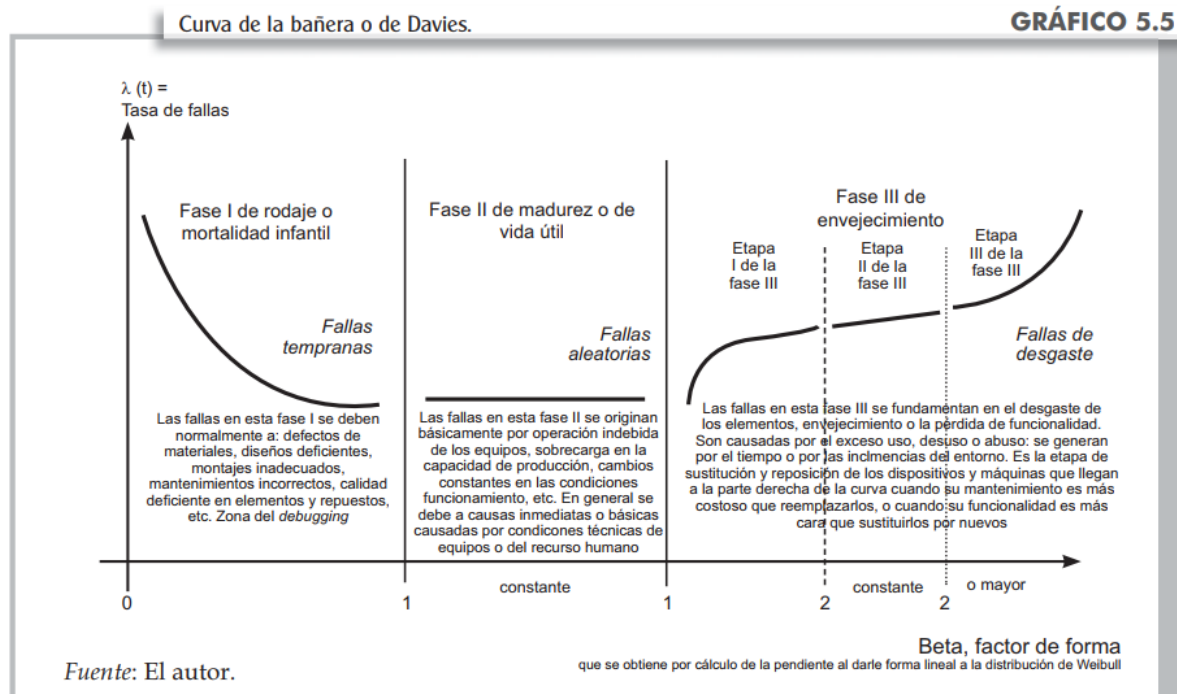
Curva de la bañera o de Davies.

GRÁFICO 5.5

λ (t) =
Tasa de fallas

Fase I de rodaje o mortalidad infantil

Fallas tempranas

Las fallas en esta fase I se deben normalmente a: defectos de materiales, diseños deficientes, montajes inadecuados, mantenimientos incorrectos, calidad deficiente en elementos y repuestos, etc. Zona del *debugging*

Fase II de madurez o de vida útil

Fallas aleatorias

Las fallas en esta fase II se originan básicamente por operación indebida de los equipos, sobrecarga en la capacidad de producción, cambios constantes en las condiciones funcionamiento, etc. En general se debe a causas inmediatas o básicas causadas por condicones técnicas de equipos o del recurso humano

Fase III de envejecimiento

Etapa I de la fase III

Etapa II de la fase III

Etapa III de la fase III

Fallas de desgaste

Las fallas en esta fase III se fundamentan en el desgaste de los elementos, envejecimiento o la pérdida de funcionalidad. Son causadas por el exceso uso, desuso o abuso: se generan por el tiempo o por las inclmencias del entorno. Es la etapa de sustitución y reposición de los dispositivos y máquinas que llegan a la parte derecha de la curva cuando su mantenimiento es más costoso que reemplazarlos, o cuando su funcionalidad es más cara que sustituirlos por nuevos

0 1 constante 1 2 constante 2 o mayor

Beta, factor de forma
que se obtiene por cálculo de la pendiente al darle forma lineal a la distribución de Weibull

*Fuente*: El autor.